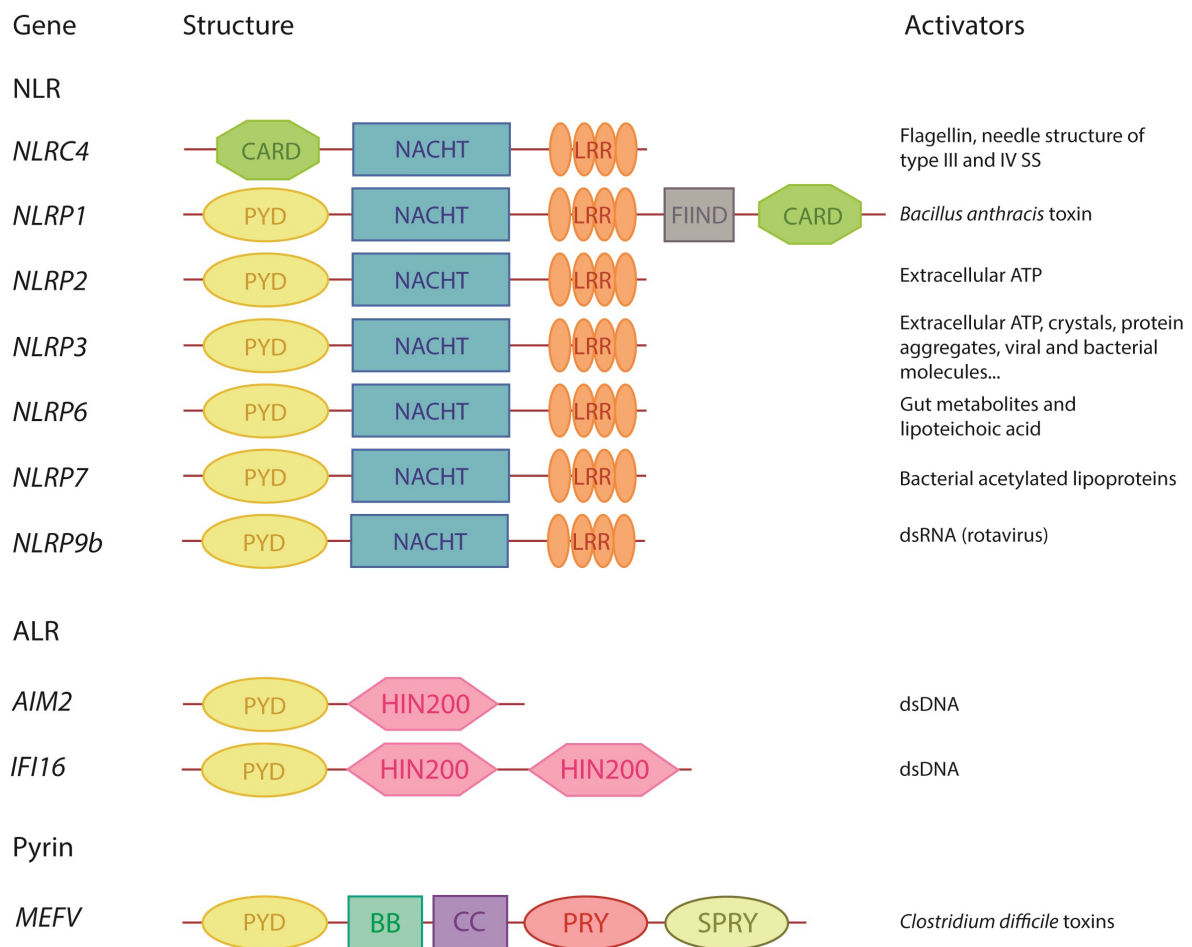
Gene Structure Activators

NLR

NLRC4 CARD NACHT LRR Flagellin, needle structure of type III and IV SS

NLRP1 PYD NACHT LRR FIIND CARD Bacillus anthracis toxin

NLRP2 PYD NACHT LRR Extracellular ATP

NLRP3 PYD NACHT LRR Extracellular ATP, crystals, protein aggregates, viral and bacterial molecules...

NLRP6 PYD NACHT LRR Gut metabolites and lipoteichoic acid

NLRP7 PYD NACHT LRR Bacterial acetylated lipoproteins

NLRP9b PYD NACHT LRR dsRNA (rotavirus)

ALR

AIM2 PYD HIN200 dsDNA

IFI16 PYD HIN200 HIN200 dsDNA

Pyrin

MEFV PYD BB CC PRY SPRY Clostridium difficile toxins